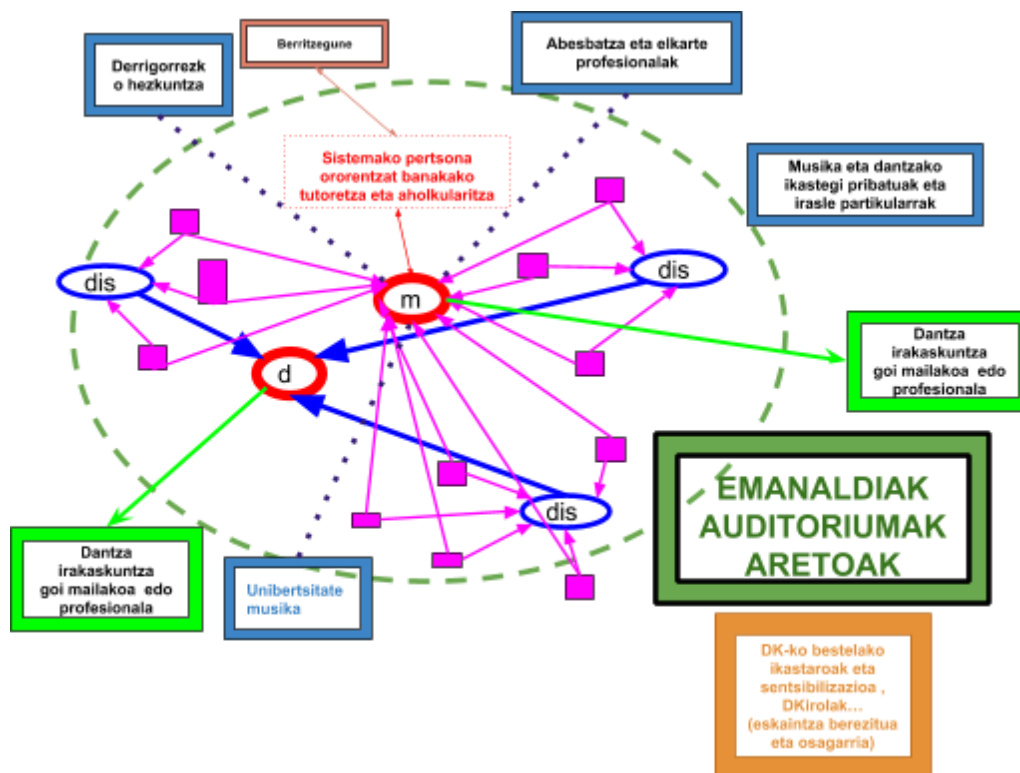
Berritzegune

Derrigorrezko hezkuntza

Abesbatza eta elkarte profesionalak

Sistemako pertsona ororentzat banakako tutoretza eta aholkularitza

Musika eta dantzako ikastegi pribatuak eta irasle partikularrak

dis

m

dis

d

Dantza irakaskuntza goi mailakoa edo profesionala

dis

EMANALDIAK AUDITORIUMAK ARETOAK

Dantza irakaskuntza goi mailakoa edo profesionala

Unibertsitate musika

DK-ko bestelako ikastaroak eta sentsibilizazioa , DKirolak... (eskaintza berezitua eta osagarria)